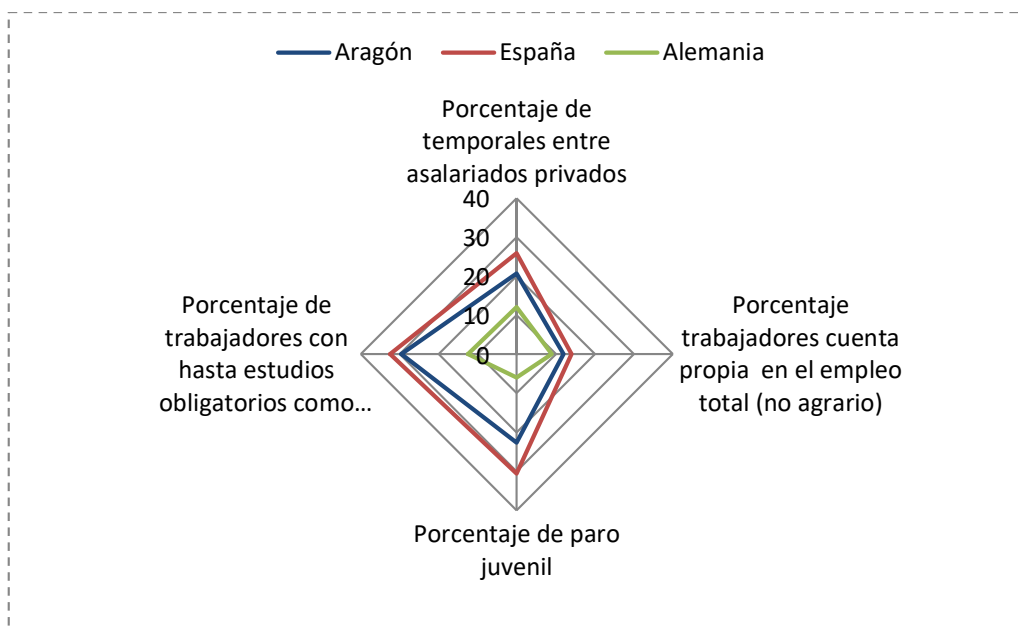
Aragón
España
Alemania

Porcentaje de temporales entre asalariados privados

40
30
20
10
0

Porcentaje de trabajadores con hasta estudios obligatorios como…

Porcentaje trabajadores cuenta propia en el empleo total (no agrario)

Porcentaje de paro juvenil